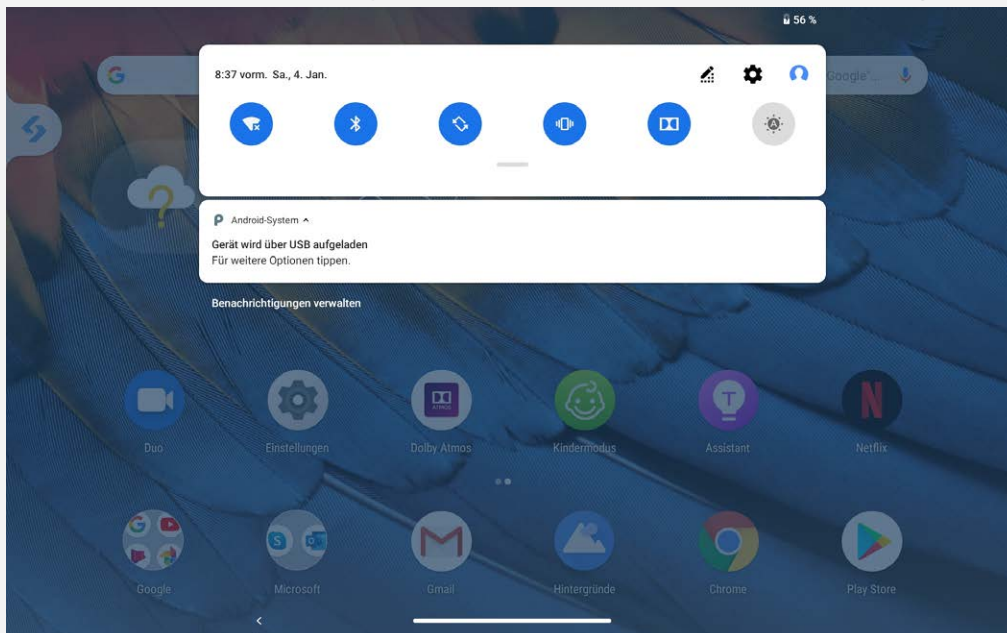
56 %

8:37 vorm. Sa., 4. Jan.

Google

Android-System ^

Gerät wird über USB aufgeladen
Für weitere Optionen tippen.

Benachrichtigungen verwalten

Duo
Einstellungen
Dolby Atmos
Kindermodus
Assistant
Netflix

Google
Microsoft
Gmail
Hintergründe
Chrome
Play Store